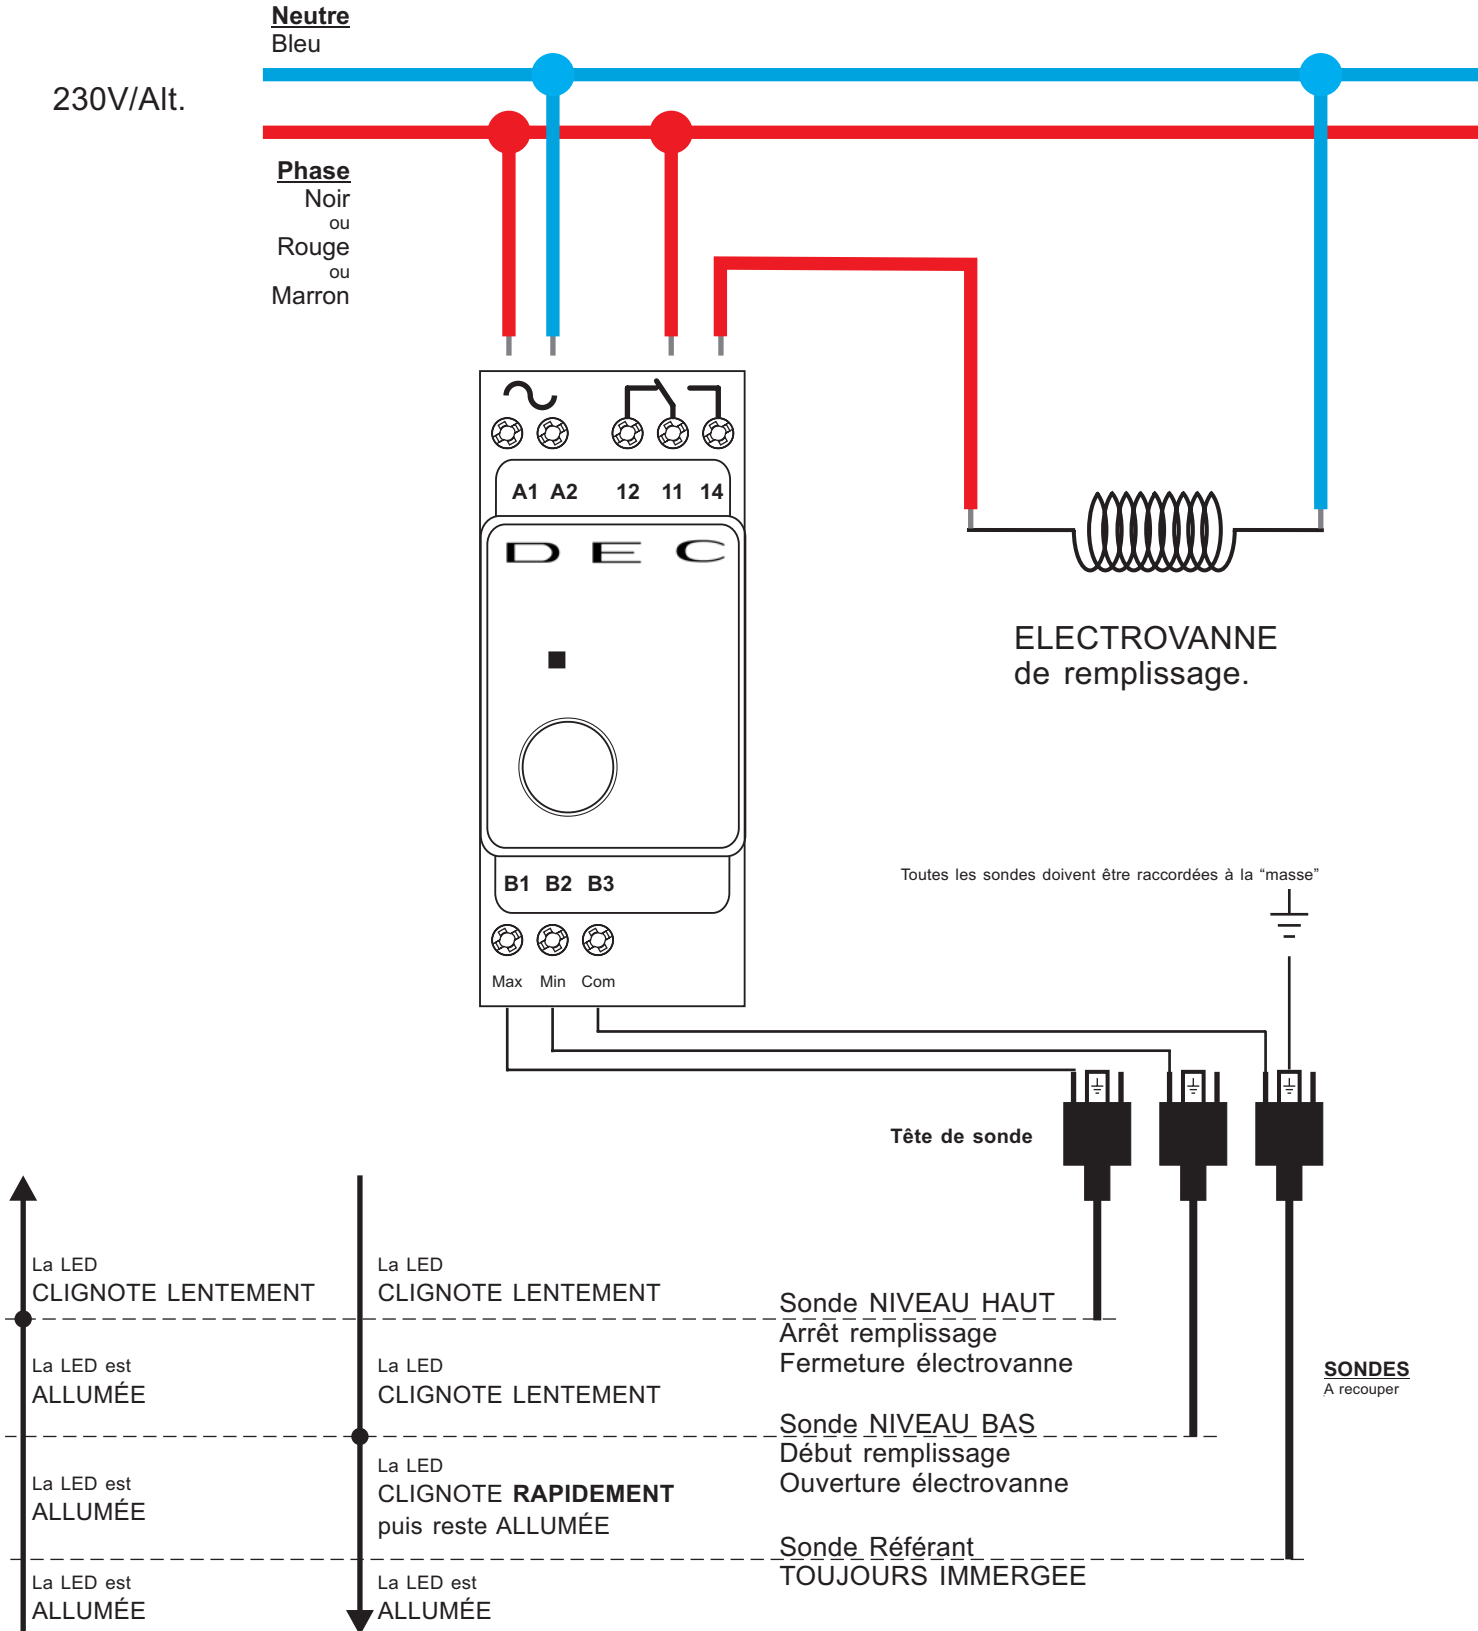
Neutre
Bleu

230V/Alt.

Phase
Noir
ou
Rouge
ou
Marron

A1 A2 12 11 14

DEC

ELECTROVANNE
de remplissage.

Toutes les sondes doivent être raccordées à la “masse”

B1 B2 B3

Max Min Com

Tête de sonde

La LED
CLIGNOTE LENTEMENT

La LED
CLIGNOTE LENTEMENT

Sonde NIVEAU HAUT
Arrêt remplissage
Fermeture électrovanne

La LED est
ALLUMÉE

La LED
CLIGNOTE LENTEMENT

SONDES
A recouper

Sonde NIVEAU BAS
Début remplissage
Ouverture électrovanne

La LED est
ALLUMÉE

La LED
CLIGNOTE RAPIDEMENT
puis reste ALLUMÉE

Sonde Référant
TOUJOURS IMMERGEE

La LED est
ALLUMÉE

La LED est
ALLUMÉE